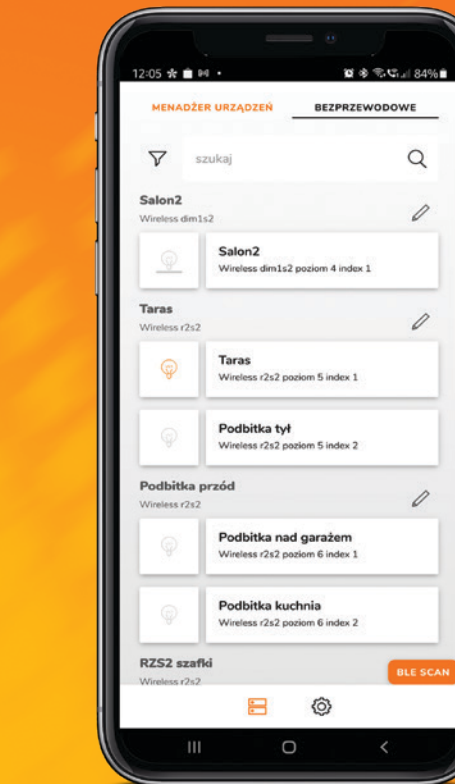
12:05 84%

MENADŻER URZĄDZEŃ BEZPRZEWODOWE

szukaj

Salon2
Wireless dim1s2

Salon2
Wireless dim1s2 poziom 4 index 1

Taras
Wireless r2s2

Taras
Wireless r2s2 poziom 5 index 1

Podbitka tył
Wireless r2s2 poziom 5 index 2

Podbitka przód
Wireless r2s2

Podbitka nad garażem
Wireless r2s2 poziom 6 index 1

Podbitka kuchnia
Wireless r2s2 poziom 6 index 2

RZS2 szafki
Wireless r2s2

BLE SCAN